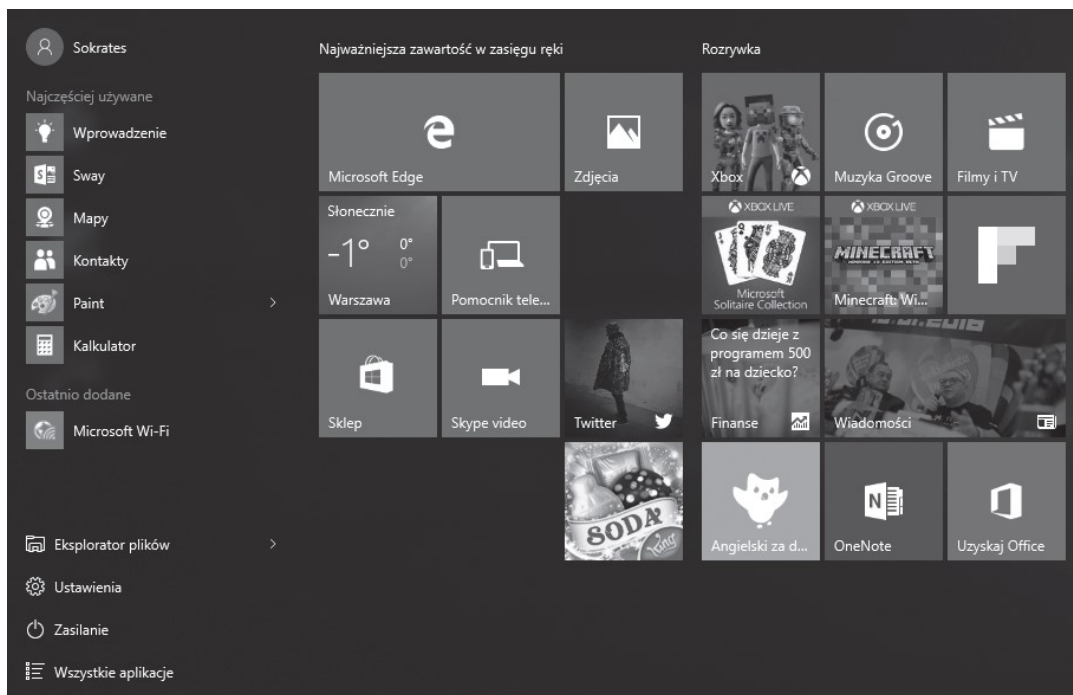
Sokrates

Najczęściej używane

Wprowadzenie

Sway

Mapy

Kontakty

Paint

Kalkulator

Ostatnio dodane

Microsoft Wi-Fi

Eksplorator plików

Ustawienia

Zasilanie

Wszystkie aplikacje

Najważniejsza zawartość w zasięgu ręki

Microsoft Edge

Zdjęcia

Słonecznie

$-1°$ 0° 0°

Warszawa

Pomocnik tele...

Sklep

Skype video

Twitter

SODA

Rozrywka

Xbox

Muzyka Groove

Filmy i TV

XBOX LIVE

Microsoft Solitaire Collection

XBOX LIVE

MINECRAFT

Minecraft: Wi...

Co się dzieje z programem 500 zł na dziecko?

Finanse

Wiadomości

Angielski za d...

OneNote

Uzyskaj Office